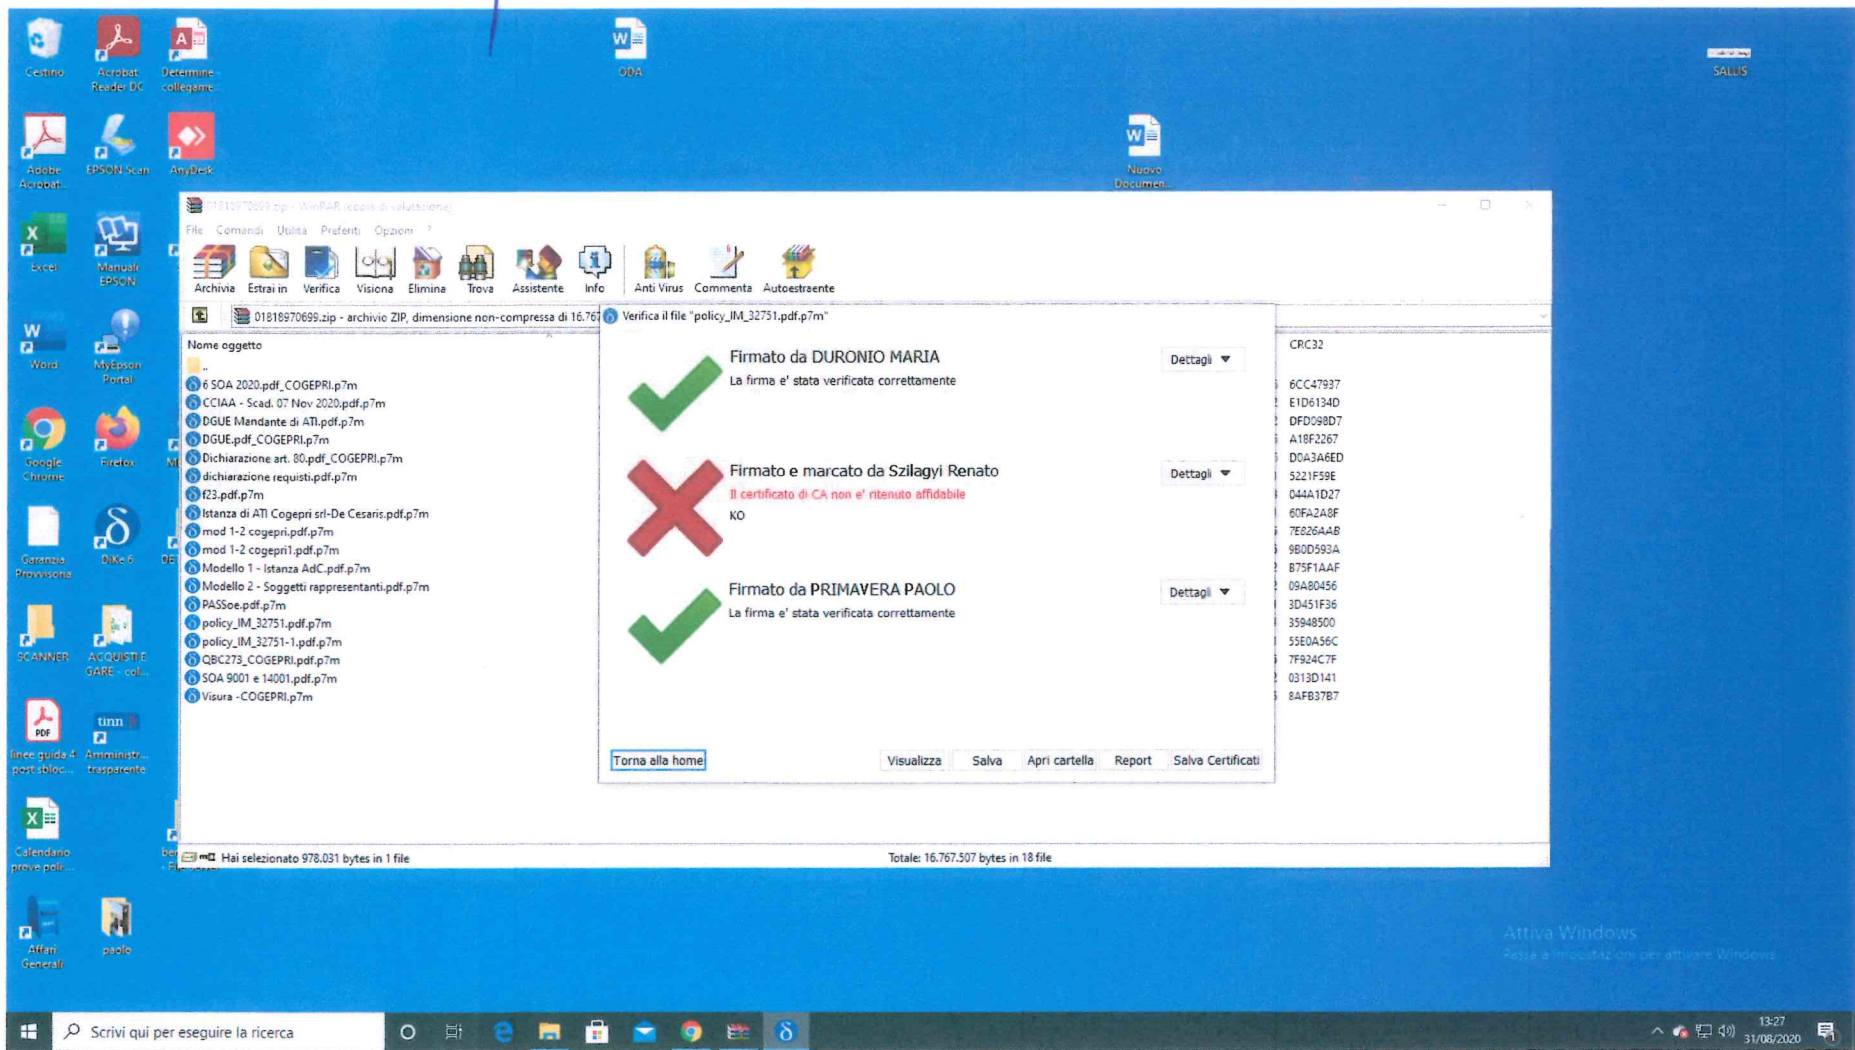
Cestino
Acrobat Reader DC
Determine collegame...
ODA
SALUS
Adobe Acrobat
EPSON Scan
AnyDesk
Nuovo Documen...
Excel
Manuale EPSON
Word
MyEpson Portal
Google Chrome
Firefox
Garanzia Provvisoria
DiKe 6
SCANNER
ACQUISTI E GARE - col...
linee guida 4 post sbloc...
Amministr... trasparente
Calendario prove poli...
Affari Generali
paolo

01818970699.zip - WinRAR (copia di valutazione)
File Comandi Utilità Preferiti Opzioni ?
Archivia Estrai in Verifica Visiona Elimina Trova Assistente Info Anti Virus Commenta Autoestraente
01818970699.zip - archivio ZIP, dimensione non-compressa di 16.767
Nome oggetto
..
6 SOA 2020.pdf_COGEPRI.p7m
CCIAA - Scad. 07 Nov 2020.pdf.p7m
DGUE Mandante di ATI.pdf.p7m
DGUE.pdf_COGEPRI.p7m
Dichiarazione art. 80.pdf_COGEPRI.p7m
dichiarazione requisti.pdf.p7m
f23.pdf.p7m
Istanza di ATI Cogepri srl-De Cesaris.pdf.p7m
mod 1-2 cogepri.pdf.p7m
mod 1-2 cogepri1.pdf.p7m
Modello 1 - Istanza AdC.pdf.p7m
Modello 2 - Soggetti rappresentanti.pdf.p7m
PASSoe.pdf.p7m
policy_IM_32751.pdf.p7m
policy_IM_32751-1.pdf.p7m
QBC273_COGEPRI.pdf.p7m
SOA 9001 e 14001.pdf.p7m
Visura -COGEPRI.p7m

CRC32
6CC47937
E1D6134D
DFD098D7
A18F2267
D0A3A6ED
5221F59E
044A1D27
60FA2A8F
7E826AAB
9B0D593A
B75F1AAF
09A80456
3D451F36
35948500
55E0A56C
7F924C7F
0313D141
8AFB37B7

Verifica il file "policy_IM_32751.pdf.p7m"
Firmato da DURONIO MARIA
La firma e' stata verificata correttamente
Dettagli
Firmato e marcato da Szilagyi Renato
Il certificato di CA non e' ritenuto affidabile
KO
Dettagli
Firmato da PRIMAVERA PAOLO
La firma e' stata verificata correttamente
Dettagli
Torna alla home
Visualizza Salva Apri cartella Report Salva Certificati

Hai selezionato 978.031 bytes in 1 file
Totale: 16.767.507 bytes in 18 file

Attiva Windows
Passa a Impostazioni per attivare Windows.

Scrivi qui per eseguire la ricerca
13:27
31/08/2020